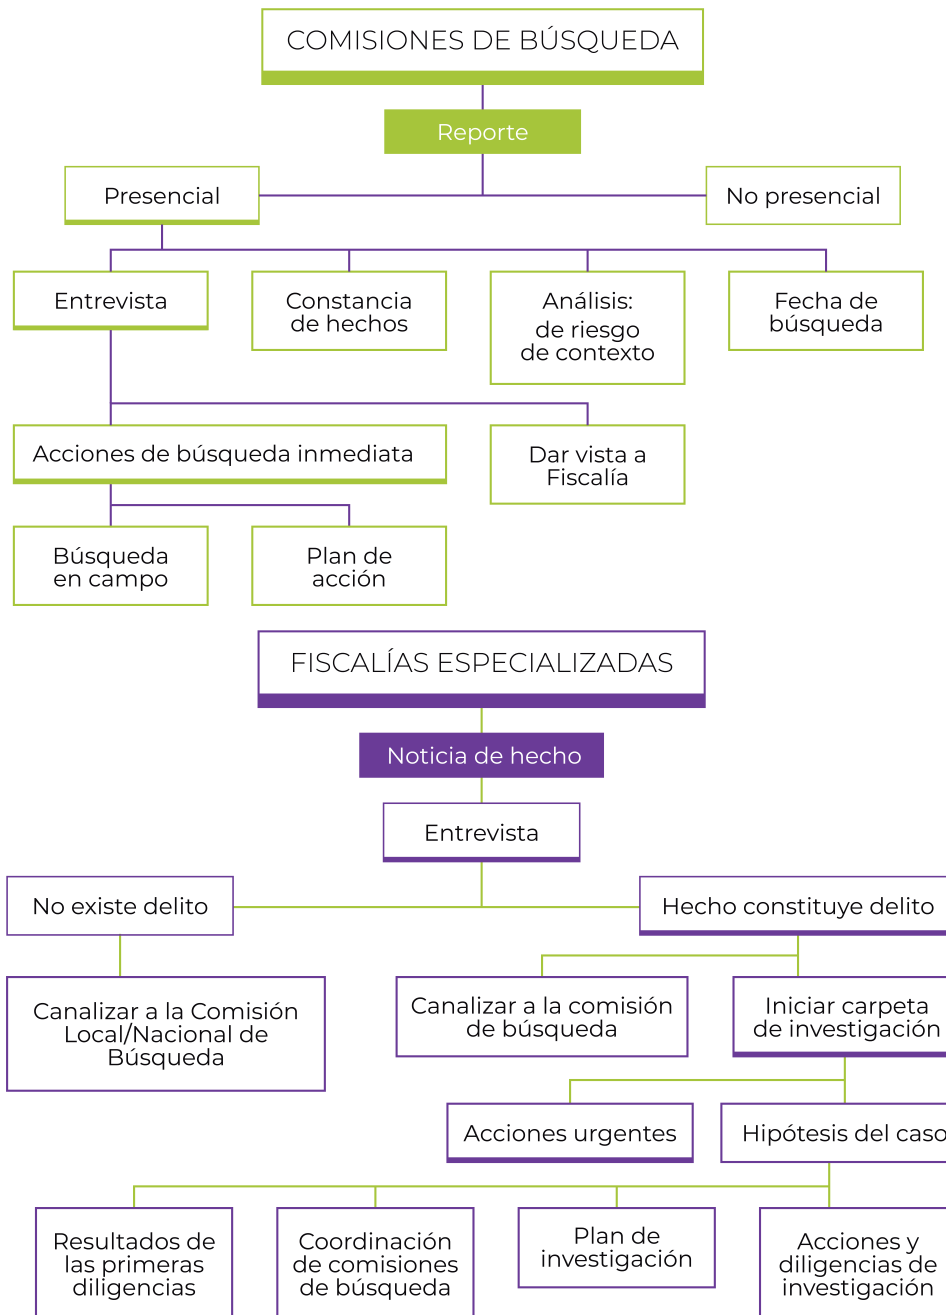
COMISIONES DE BÚSQUEDA

Reporte

Presencial

No presencial

Entrevista

Constancia de hechos

Análisis: de riesgo de contexto

Fecha de búsqueda

Acciones de búsqueda inmediata

Dar vista a Fiscalía

Búsqueda en campo

Plan de acción

FISCALÍAS ESPECIALIZADAS

Noticia de hecho

Entrevista

No existe delito

Hecho constituye delito

Canalizar a la Comisión Local/Nacional de Búsqueda

Canalizar a la comisión de búsqueda

Iniciar carpeta de investigación

Acciones urgentes

Hipótesis del caso

Resultados de las primeras diligencias

Coordinación de comisiones de búsqueda

Plan de investigación

Acciones y diligencias de investigación